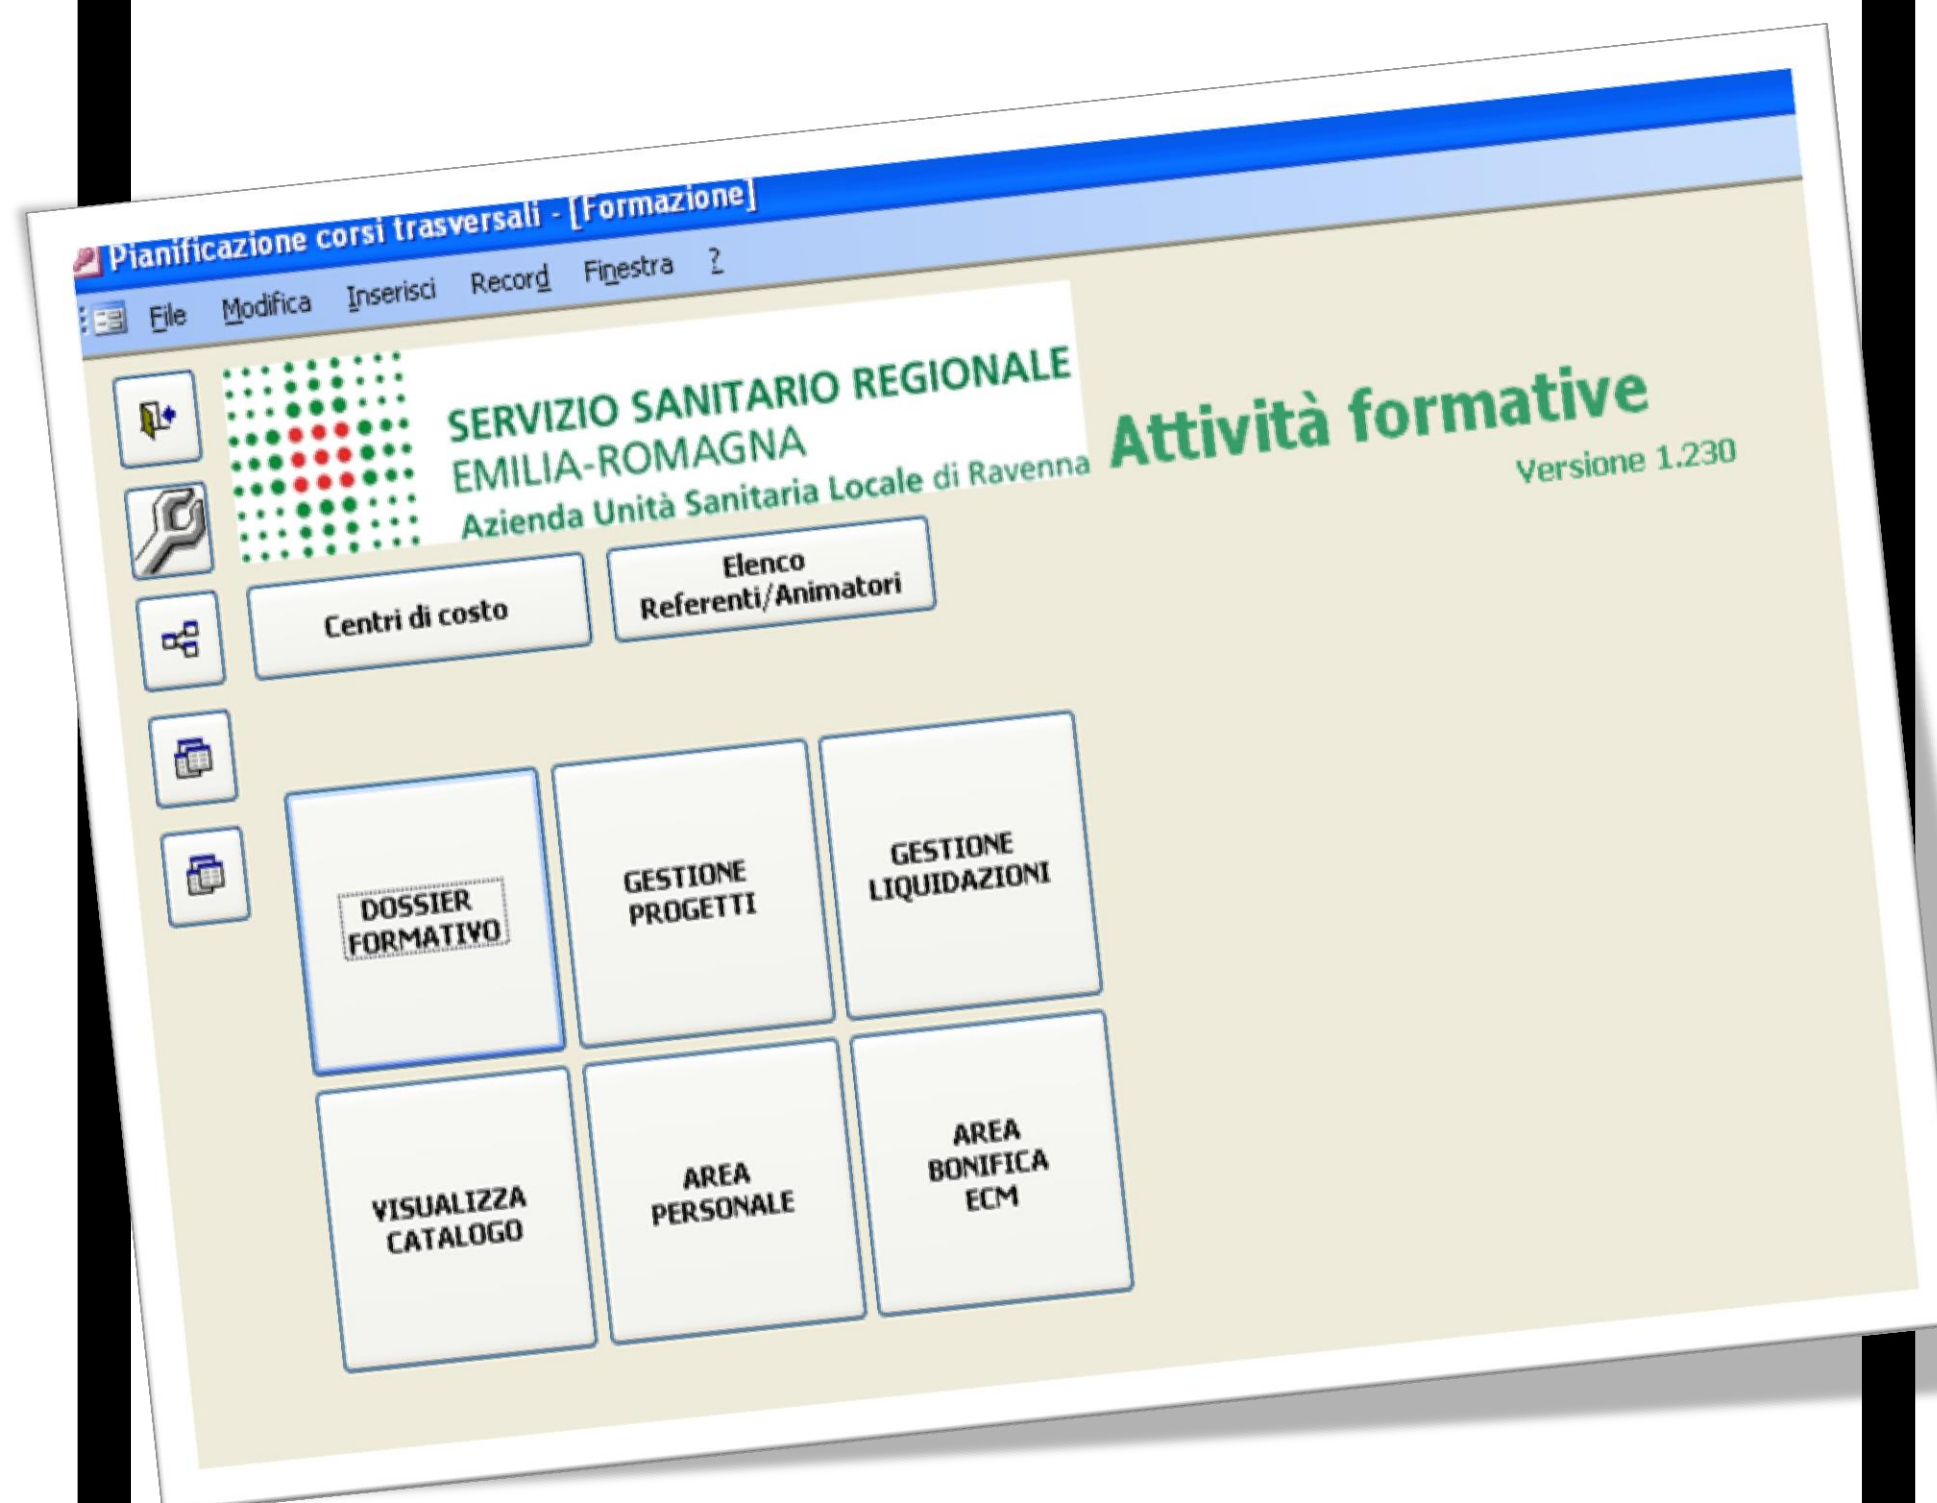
Pianificazione corsi trasversali - [Formazione]

File Modifica Inserisci Record Finestra ?

SERVIZIO SANITARIO REGIONALE
EMILIA-ROMAGNA
Azienda Unità Sanitaria Locale di Ravenna

Attività formative
Versione 1.230

Centri di costo

Elenco Referenti/Animatori

DOSSIER FORMATIVO

GESTIONE PROGETTI

GESTIONE LIQUIDAZIONI

VISUALIZZA CATALOGO

AREA PERSONALE

AREA BONIFICA ECM